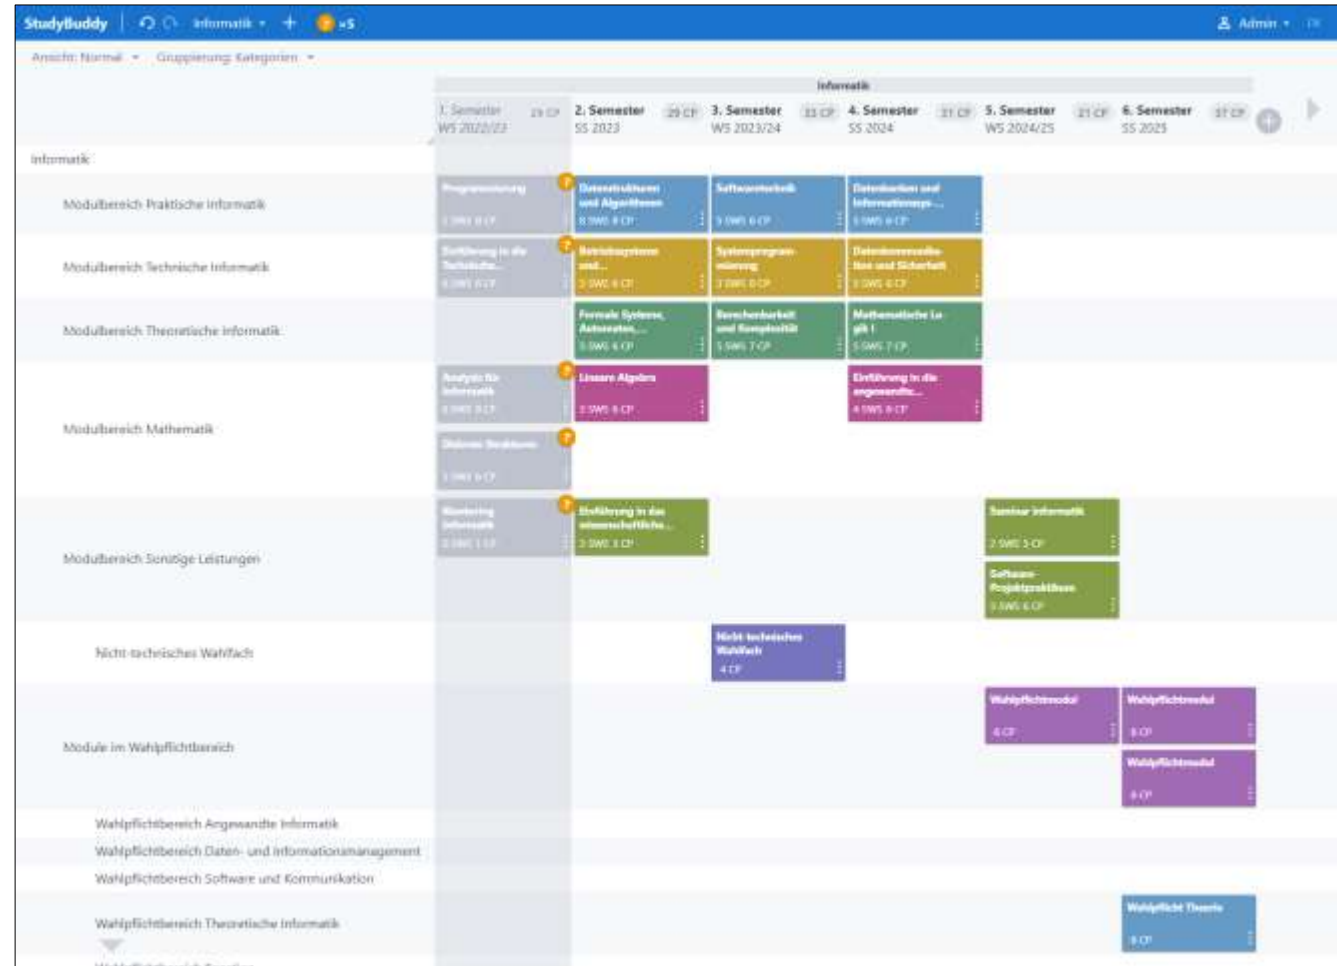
StudyBuddy | Informatik + ? +5 Admin

Ansicht: Normal Gruppierung: Kategorien

Informatik

| | 1. Semester WS 2022/23 29 CP | 2. Semester SS 2023 29 CP | 3. Semester WS 2023/24 33 CP | 4. Semester SS 2024 31 CP | 5. Semester WS 2024/25 21 CP | 6. Semester SS 2025 37 CP |
|---|---|---|---|---|---|---|
| Informatik | | | | | | |
| Modulbereich Praktische Informatik | Programmierung 7 SWS 8 CP | Datenstrukturen und Algorithmen 8 SWS 8 CP | Softwaretechnik 5 SWS 6 CP | Datenbanken und Informationssys... 5 SWS 6 CP | | |
| Modulbereich Technische Informatik | Einführung in die Technische... 6 SWS 8 CP | Betriebssysteme und... 5 SWS 6 CP | Systemprogrammierung 7 SWS 8 CP | Datenkommunikation und Sicherheit 5 SWS 6 CP | | |
| Modulbereich Theoretische Informatik | | Formale Systeme, Automaten,... 5 SWS 6 CP | Berechenbarkeit und Komplexität 5 SWS 7 CP | Mathematische Logik I 5 SWS 7 CP | | |
| Modulbereich Mathematik | Analysis für Informatik 6 SWS 8 CP; Diskrete Strukturen 5 SWS 6 CP | Lineare Algebra 5 SWS 8 CP | | Einführung in die angewandte... 4 SWS 8 CP | | |
| Modulbereich Sonstige Leistungen | Mentoring Informatik 2 SWS 1 CP | Einführung in das wissenschaftliche... 2 SWS 3 CP | | | Seminar Informatik 2 SWS 3 CP; Software-Projektpraktikum 5 SWS 6 CP | |
| Nicht-technisches Wahlfach | | | Nicht technisches Wahlfach 4 CP | | | |
| Module im Wahlpflichtbereich | | | | | Wahlpflichtmodul 6 CP | Wahlpflichtmodul 6 CP; Wahlpflichtmodul 6 CP |
| Wahlpflichtbereich Angewandte Informatik | | | | | | |
| Wahlpflichtbereich Daten- und Informationsmanagement | | | | | | |
| Wahlpflichtbereich Software und Kommunikation | | | | | | |
| Wahlpflichtbereich Theoretische Informatik | | | | | | Wahlpflicht Theorie 6 CP |